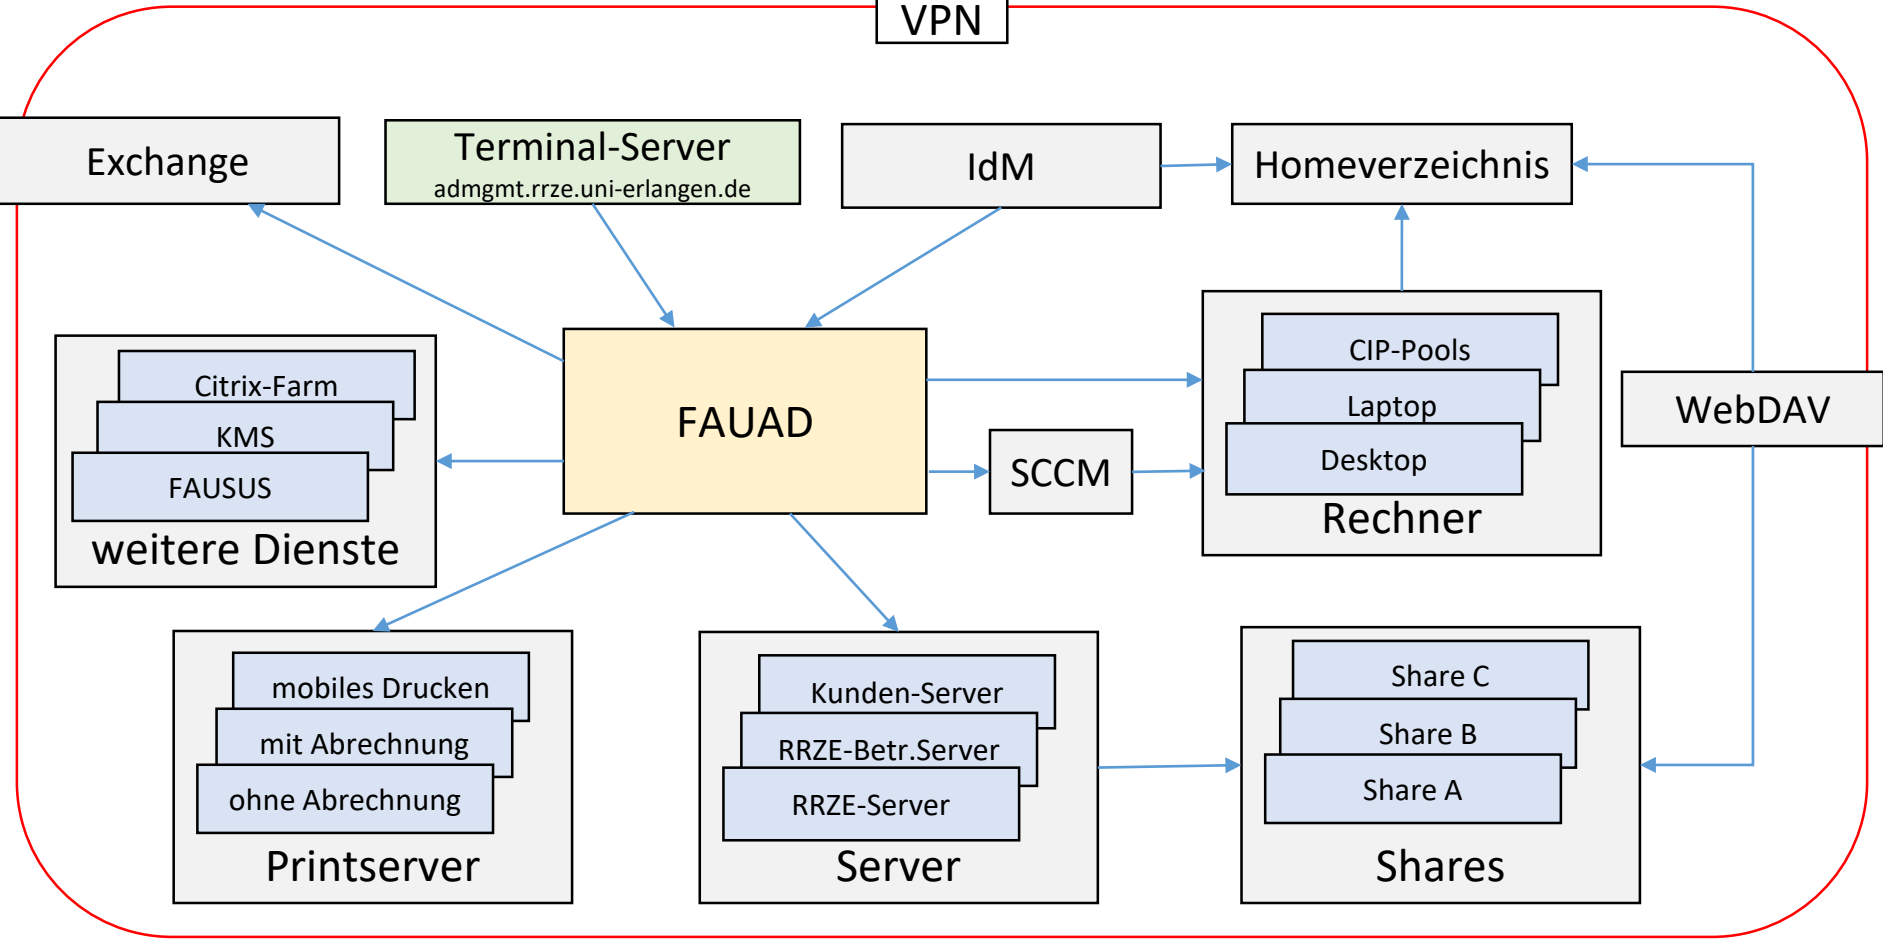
VPN

Exchange

Terminal-Server
admgmt.rrze.uni-erlangen.de

IdM

Homeverzeichnis

Citrix-Farm
KMS
FAUSUS
weitere Dienste

FAUAD

SCCM

CIP-Pools
Laptop
Desktop
Rechner

WebDAV

mobiles Drucken
mit Abrechnung
ohne Abrechnung
Printserver

Kunden-Server
RRZE-Betr.Server
RRZE-Server
Server

Share C
Share B
Share A
Shares